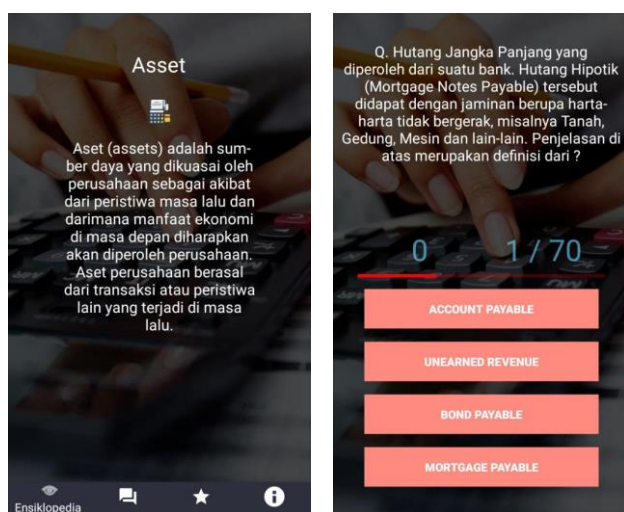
Asset

Aset (assets) adalah sumber daya yang dikuasai oleh perusahaan sebagai akibat dari peristiwa masa lalu dan darimana manfaat ekonomi di masa depan diharapkan akan diperoleh perusahaan. Aset perusahaan berasal dari transaksi atau peristiwa lain yang terjadi di masa lalu.

Ensiklopedia

Q. Hutang Jangka Panjang yang diperoleh dari suatu bank. Hutang Hipotik (Mortgage Notes Payable) tersebut didapat dengan jaminan berupa harta-harta tidak bergerak, misalnya Tanah, Gedung, Mesin dan lain-lain. Penjelasan di atas merupakan definisi dari ?

0

1 / 70

ACCOUNT PAYABLE

UNEARNED REVENUE

BOND PAYABLE

MORTGAGE PAYABLE